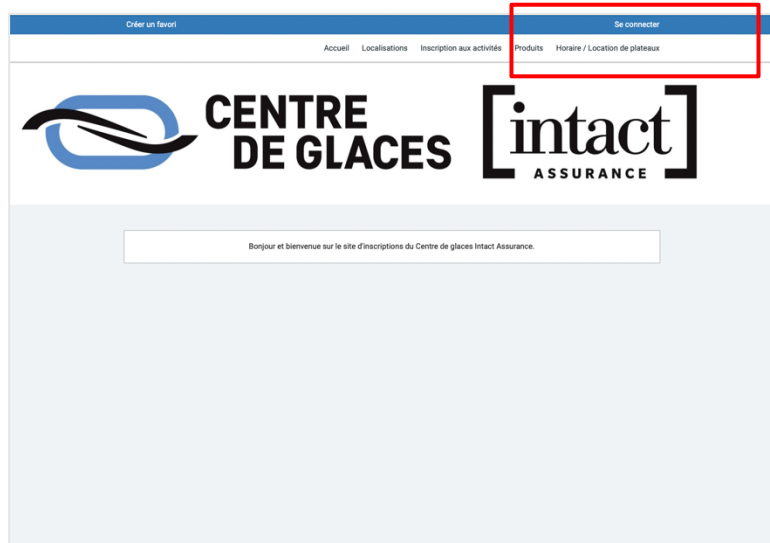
Créer un favori

Se connecter

Accueil Localisations Inscription aux activités Produits Horaire / Location de plateaux

CENTRE DE GLACES

intact ASSURANCE

Bonjour et bienvenue sur le site d'inscriptions du Centre de glaces Intact Assurance.